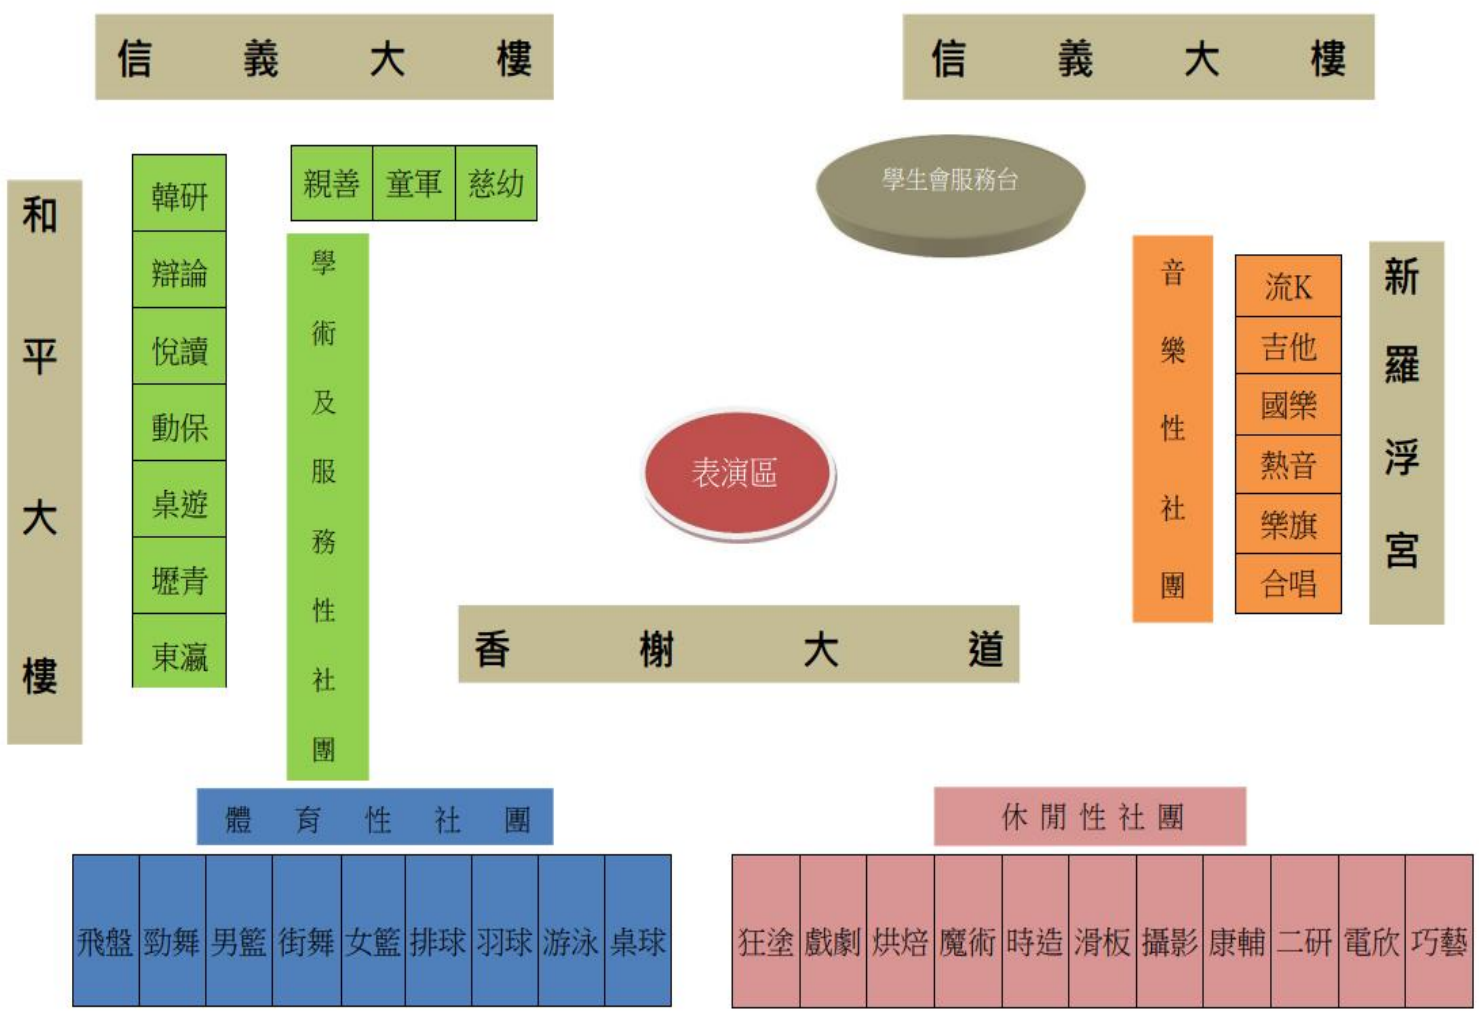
信義大樓

信義大樓

和平大樓

韓研
辯論
悅讀
動保
桌遊
壢青
東瀛

親善 | 童軍 | 慈幼

學術及服務性社團

學生會服務台

表演區

音樂性社團

流K
吉他
國樂
熱音
樂旗
合唱

新羅浮宮

香榭大道

體育性社團

| 飛盤 | 勁舞 | 男籃 | 街舞 | 女籃 | 排球 | 羽球 | 游泳 | 桌球 |
|---|---|---|---|---|---|---|---|---|

休閒性社團

| 狂塗 | 戲劇 | 烘焙 | 魔術 | 時造 | 滑板 | 攝影 | 康輔 | 二研 | 電欣 | 巧藝 |
|---|---|---|---|---|---|---|---|---|---|---|